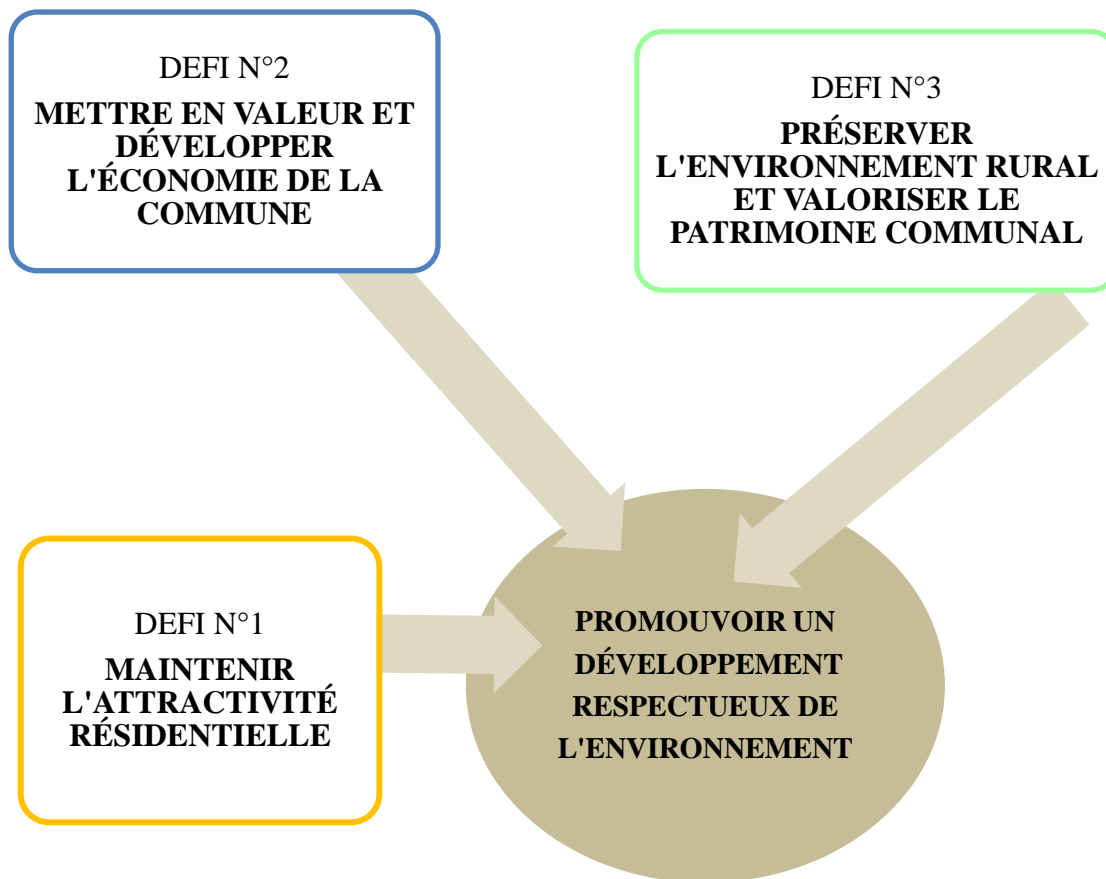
DEFI N°2
METTRE EN VALEUR ET DÉVELOPPER L'ÉCONOMIE DE LA COMMUNE

DEFI N°3
PRÉSERVER L'ENVIRONNEMENT RURAL ET VALORISER LE PATRIMOINE COMMUNAL

DEFI N°1
MAINTENIR L'ATTRACTIVITÉ RÉSIDENTIELLE

PROMOUVOIR UN DÉVELOPPEMENT RESPECTUEUX DE L'ENVIRONNEMENT